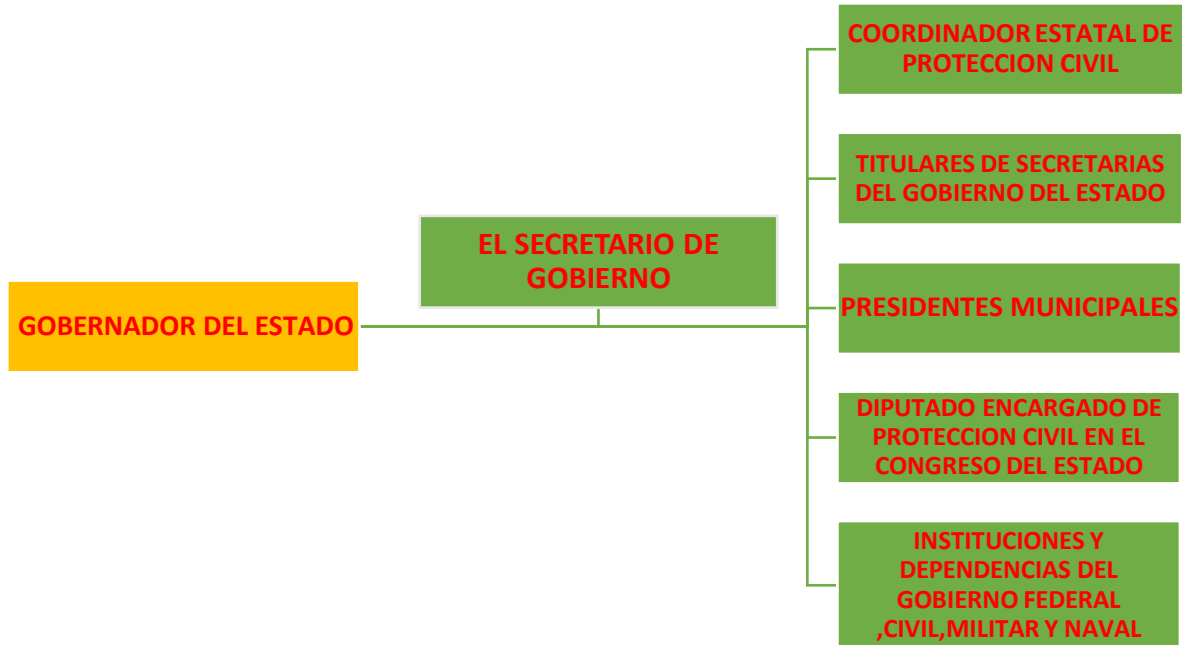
GOBERNADOR DEL ESTADO

EL SECRETARIO DE GOBIERNO

COORDINADOR ESTATAL DE PROTECCION CIVIL

TITULARES DE SECRETARIAS DEL GOBIERNO DEL ESTADO

PRESIDENTES MUNICIPALES

DIPUTADO ENCARGADO DE PROTECCION CIVIL EN EL CONGRESO DEL ESTADO

INSTITUCIONES Y DEPENDENCIAS DEL GOBIERNO FEDERAL ,CIVIL,MILITAR Y NAVAL